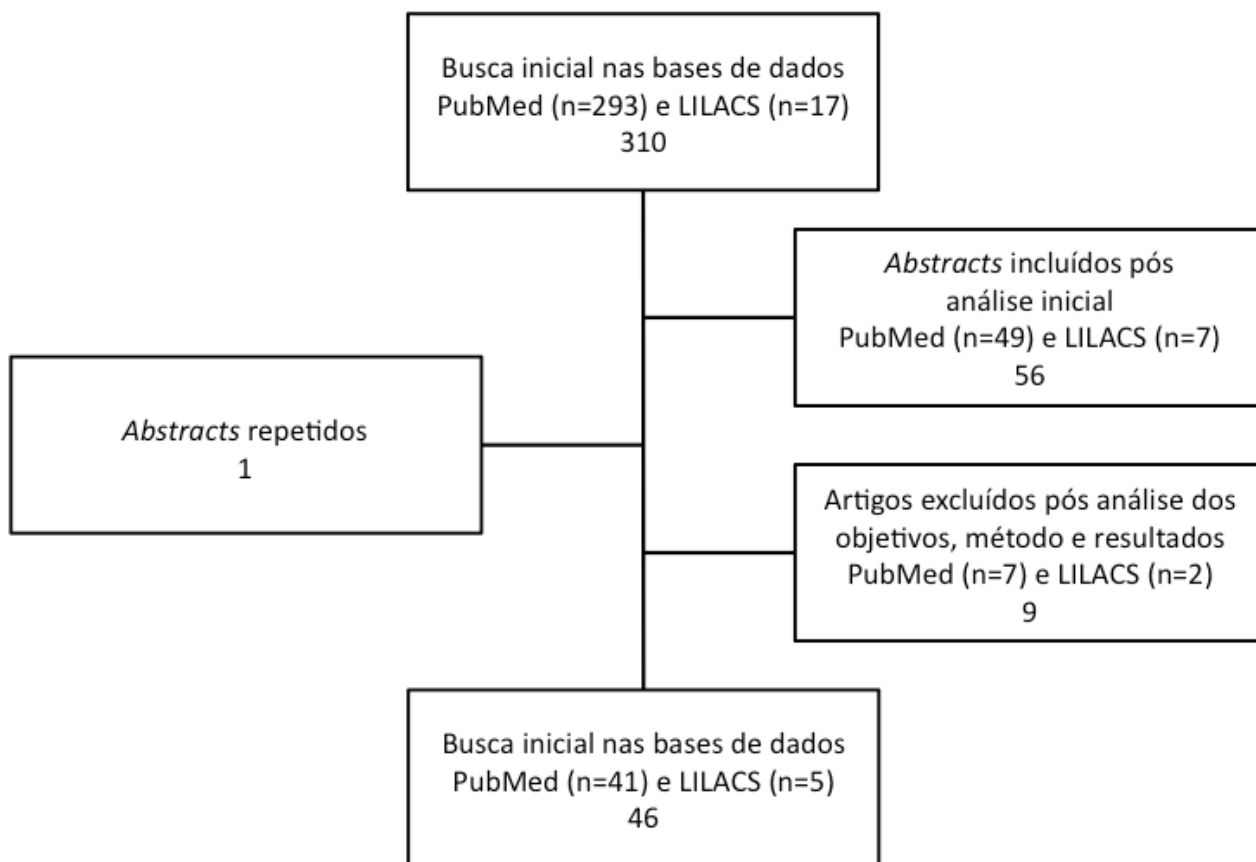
Busca inicial nas bases de dados
PubMed (n=293) e LILACS (n=17)
310

*Abstracts* incluídos pós análise inicial
PubMed (n=49) e LILACS (n=7)
56

*Abstracts* repetidos
1

Artigos excluídos pós análise dos objetivos, método e resultados
PubMed (n=7) e LILACS (n=2)
9

Busca inicial nas bases de dados
PubMed (n=41) e LILACS (n=5)
46